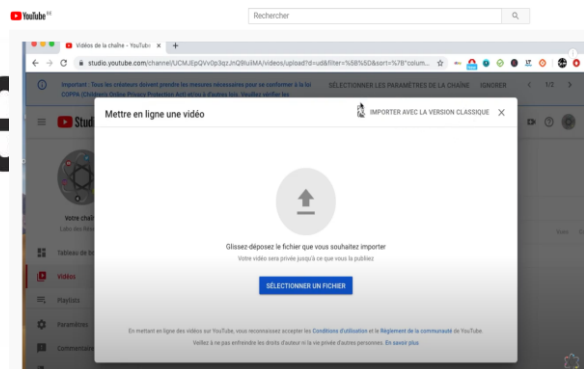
YouTube FR

Rechercher

Vidéos de la chaîne - YouTube

studio.youtube.com/channel/UCMJEpQVv0p3qzJnQ8ruiMA/videos/upload?d=ud&filter=%5B%5D&sort=%7B"colum...

Important : Tous les créateurs doivent prendre les mesures nécessaires pour se conformer à la loi COPPA (Children's Online Privacy Protection Act) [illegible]

SÉLECTIONNER LES PARAMÈTRES DE LA CHAÎNE

IGNORER

Studio

Votre chaîne

Tableau de bord

Vidéos

Playlists

Paramètres

Commentaires

Mettre en ligne une vidéo

IMPORTER AVEC LA VERSION CLASSIQUE

Glissez-déposez le fichier que vous souhaitez importer

Votre vidéo sera privée jusqu'à ce que vous la publiez

SÉLECTIONNER UN FICHIER

En mettant en ligne des vidéos sur YouTube, vous reconnaissez accepter les Conditions d'utilisation et le Règlement de la communauté de YouTube.

Veillez à ne pas enfreindre les droits d'auteur ni la vie privée d'autres personnes. En savoir plus